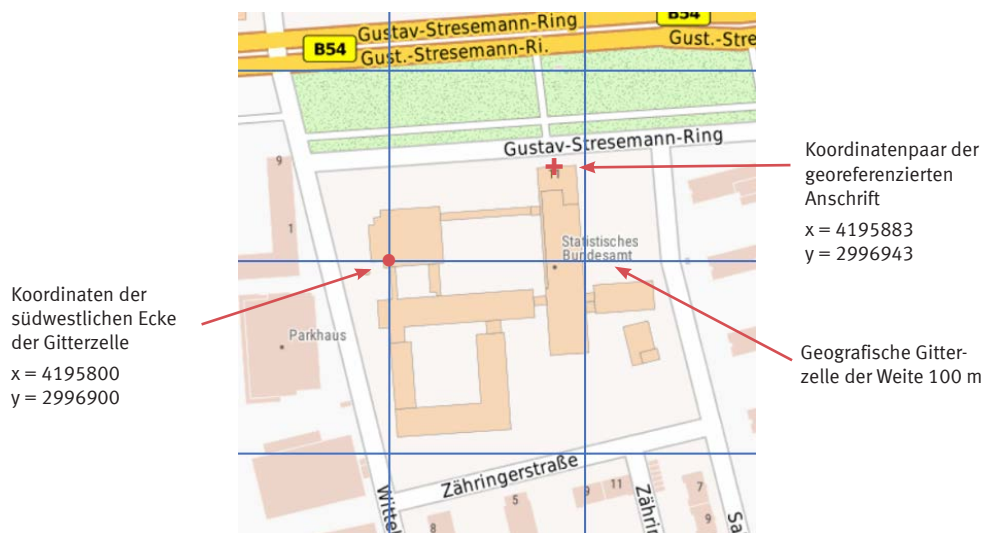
B54
Gustav-Stresemann-Ring
B54
Gust.-Stresemann-Ri.
Gust.-Stre
Gustav-Stresemann-Ring
9
1
Statistisches Bundesamt
11
Parkhaus
Zähringerstraße
Wittel
5
11
7
8
Zähri
Sa

Koordinatenpaar der georeferenzierten Anschrift
x = 4195883
y = 2996943

Koordinaten der südwestlichen Ecke der Gitterzelle
x = 4195800
y = 2996900

Geografische Gitterzelle der Weite 100 m